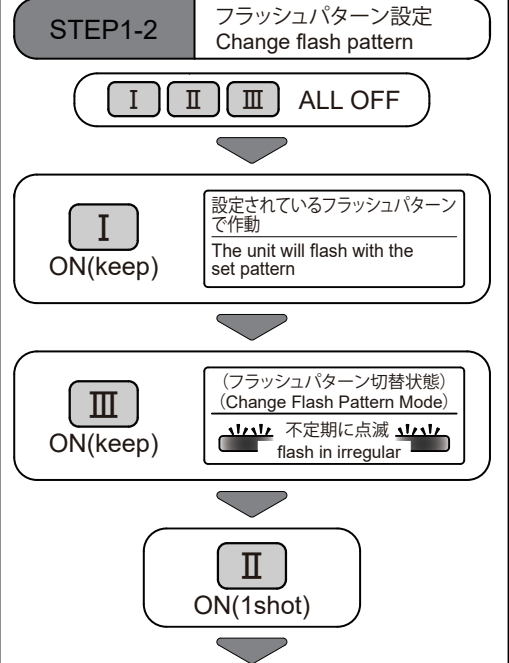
STEP1-2

フラッシュパターン設定
Change flash pattern

I II III ALL OFF

I
ON(keep)

設定されているフラッシュパターンで作動
The unit will flash with the set pattern

III
ON(keep)

（フラッシュパターン切替状態）
(Change Flash Pattern Mode)
不定期に点滅
flash in irregular

II
ON(1shot)